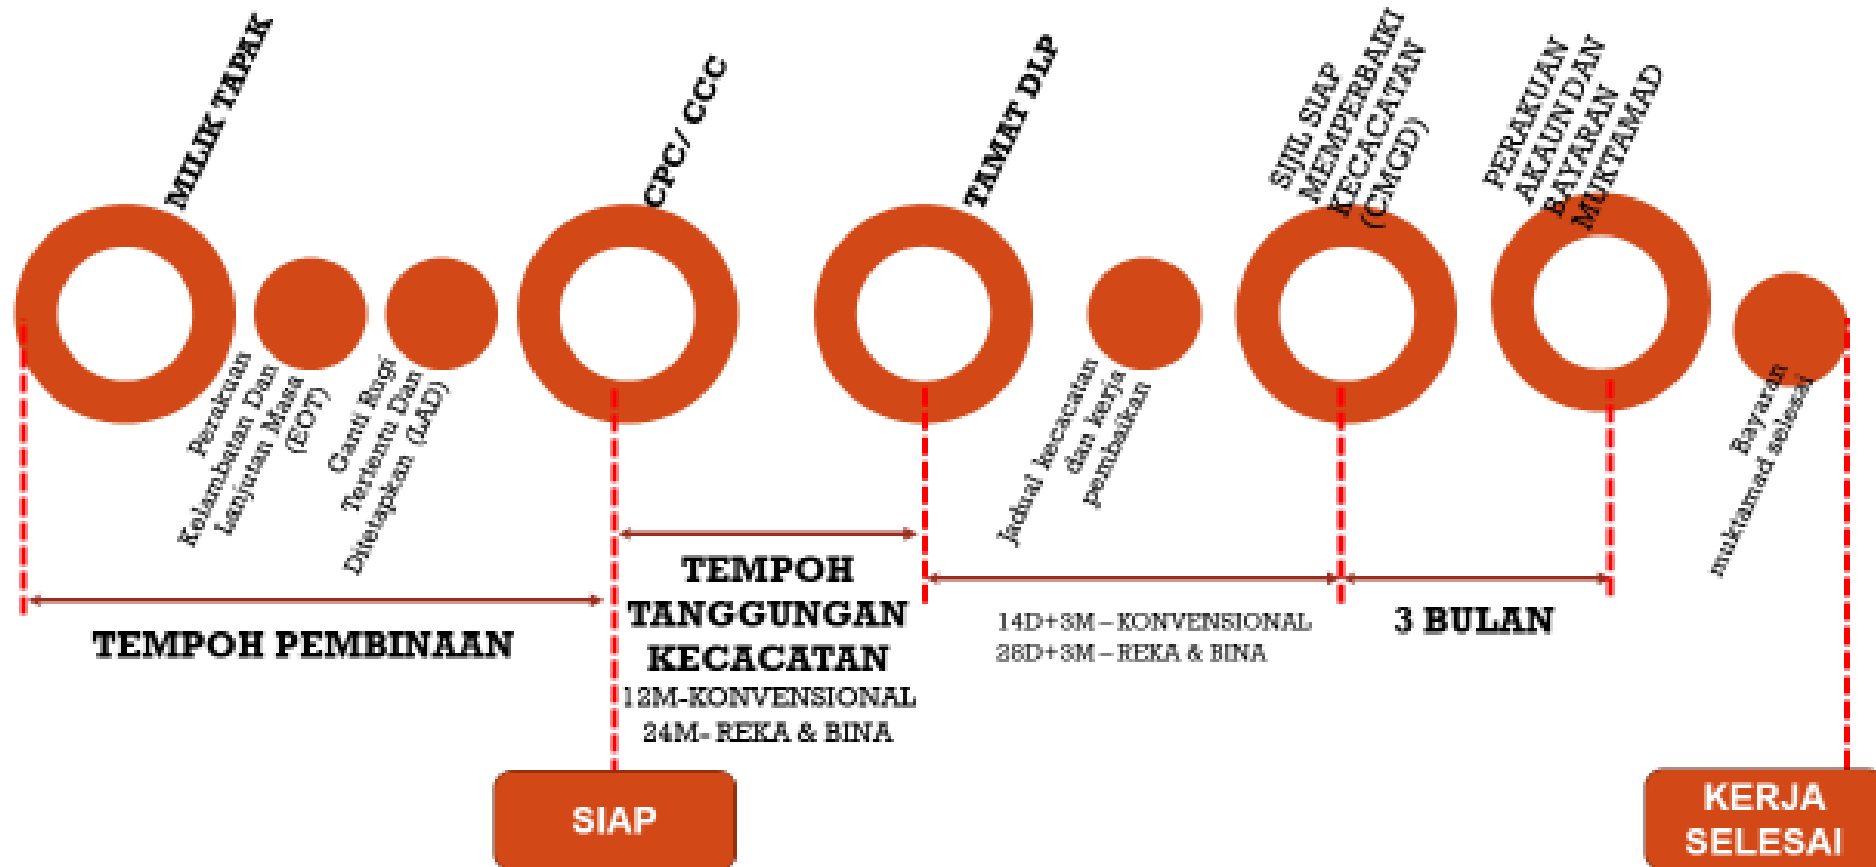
MILIK TAPAK

Perakuan Kelambatan Dan Lanjutan Masa (EOT)

Ganti Rugi Tertentu Dan Ditetapkan (LAD)

CPC/ CCC

TAMAT DLP

Jadual kecacatan dan kerja pembaikan

SIJIL SIAP MEMPERBAIKI KECACATAN (CMGD)

PERAKUAN AKAUN DAN BAYARAN MUKTAMAD

Bayaran muktamad selesai

TEMPOH PEMBINAAN

TEMPOH TANGGUNGAN KECACATAN
12M-KONVENSIONAL
24M- REKA & BINA

14D+3M – KONVENSIONAL
28D+3M – REKA & BINA

3 BULAN

SIAP

KERJA SELESAI